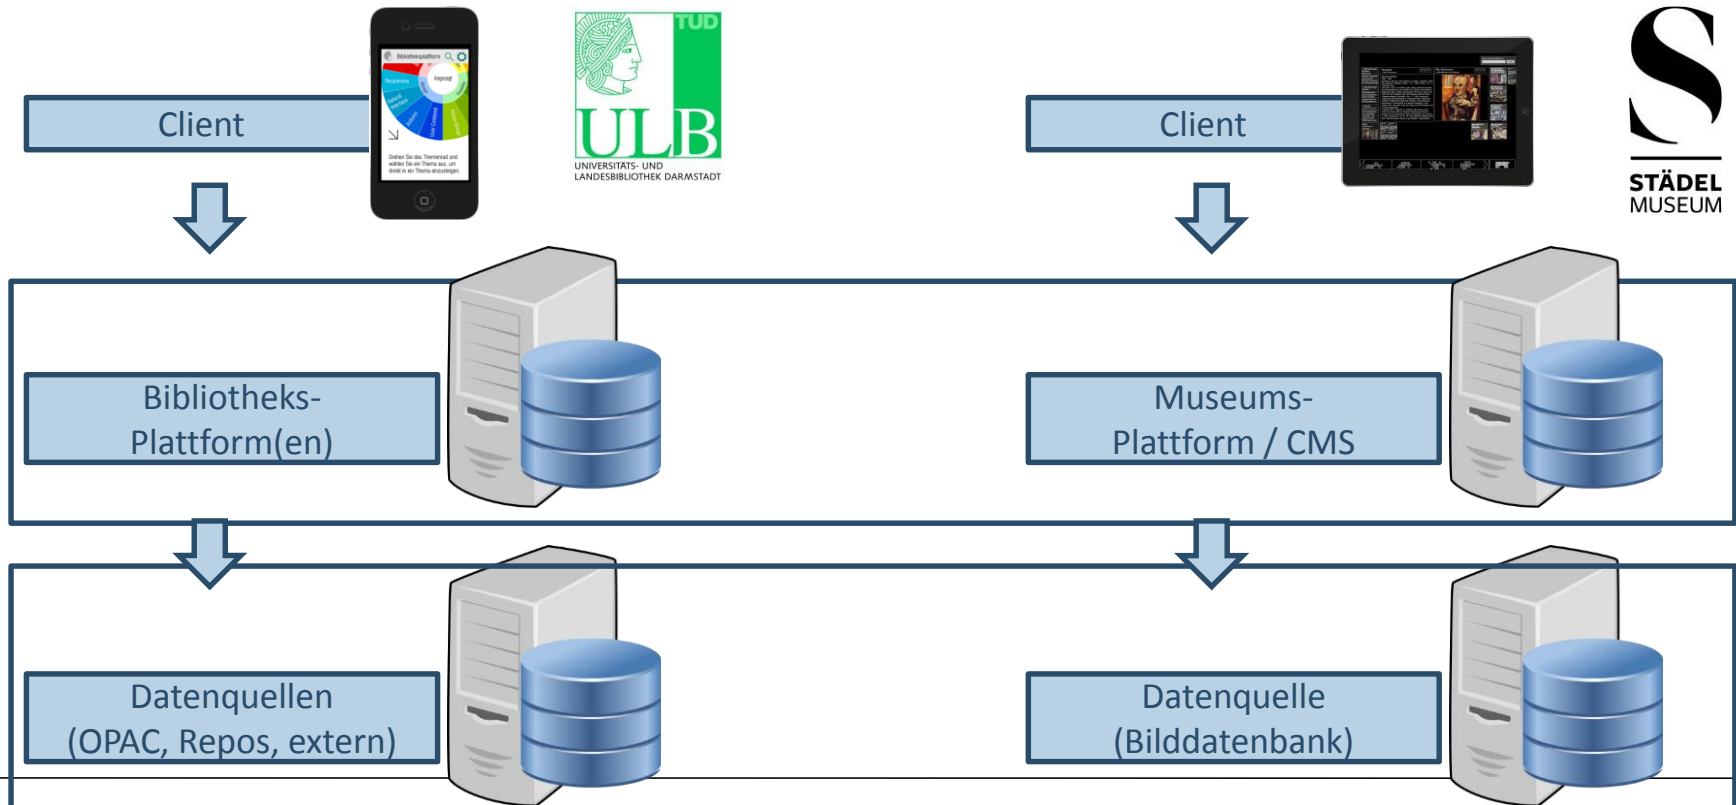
Client

TUD
ULB
UNIVERSITÄTS- UND LANDESBIBLIOTHEK DARMSTADT

Client

S
STÄDEL MUSEUM

Bibliotheks-Plattform(en)

Museums-Plattform / CMS

Datenquellen (OPAC, Repos, extern)

Datenquelle (Bilddatenbank)